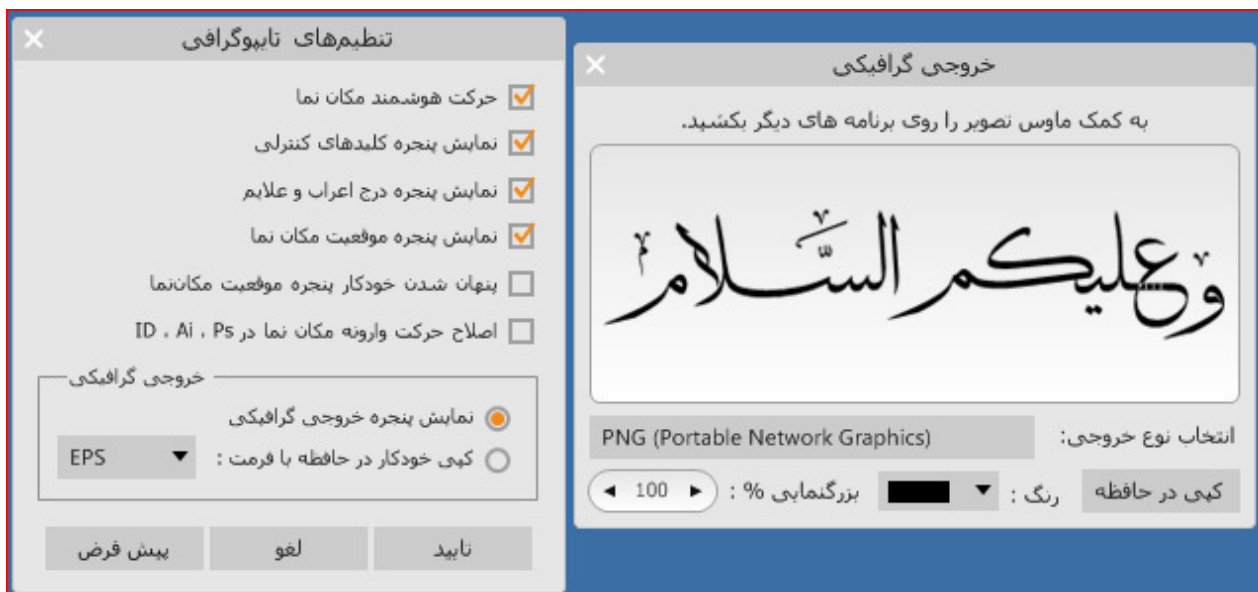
تنظیم‌های تایپوگرافی

حرکت هوشمند مکان نما

نمایش پنجره کلیدهای کنترلی

نمایش پنجره درج اعراب و علایم

نمایش پنجره موقعیت مکان نما

پنهان شدن خودکار پنجره موقعیت مکان‌نما

اصلاح حرکت وارونه مکان نما در Ps ، Ai ، ID

خروجی گرافیکی

نمایش پنجره خروجی گرافیکی

کپی خودکار در حافظه با فرمت : EPS

تایید
لغو
پیش فرض

خروجی گرافیکی

به کمک ماوس تصویر را روی برنامه های دیگر بکشید.

وعلیکم السّلام

انتخاب نوع خروجی: PNG (Portable Network Graphics)

کپی در حافظه
رنگ :
بزرگنمایی % : 100